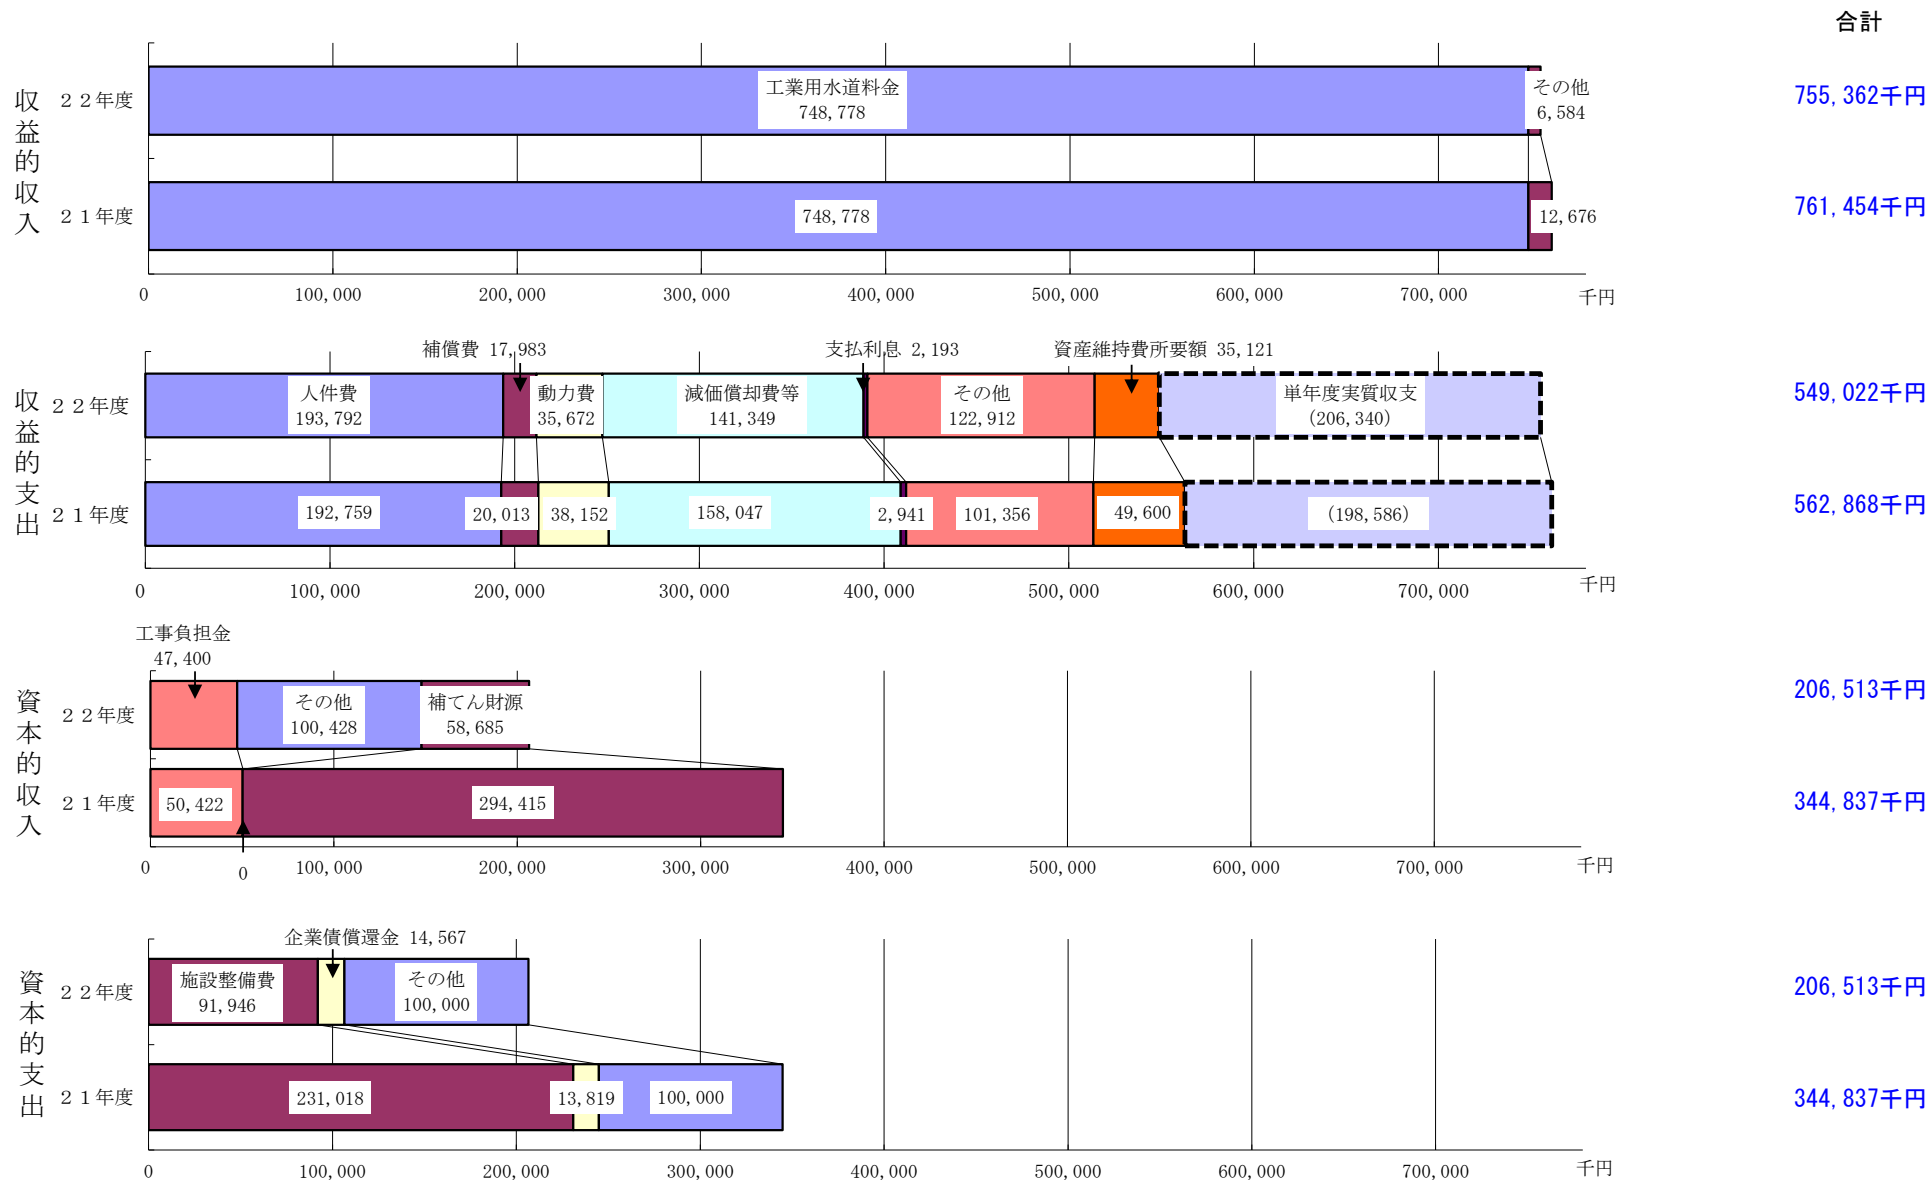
合計

収益的収入

２２年度
工業用水道料金
748, 778
その他
6, 584
755, 362千円

２１年度
748, 778
12, 676
761, 454千円

0 100, 000 200, 000 300, 000 400, 000 500, 000 600, 000 700, 000 千円

収益的支出

補償費 17, 983
支払利息 2, 193
資産維持費所要額 35, 121

２２年度
人件費
193, 792
動力費
35, 672
減価償却費等
141, 349
その他
122, 912
単年度実質収支
(206, 340)
549, 022千円

２１年度
192, 759
20, 013
38, 152
158, 047
2, 941
101, 356
49, 600
(198, 586)
562, 868千円

0 100, 000 200, 000 300, 000 400, 000 500, 000 600, 000 700, 000 千円

資本的収入

工事負担金
47, 400

２２年度
その他
100, 428
補てん財源
58, 685
206, 513千円

２１年度
50, 422
294, 415
0
344, 837千円

0 100, 000 200, 000 300, 000 400, 000 500, 000 600, 000 700, 000 千円

資本的支出

企業債償還金 14, 567

２２年度
施設整備費
91, 946
その他
100, 000
206, 513千円

２１年度
231, 018
13, 819
100, 000
344, 837千円

0 100, 000 200, 000 300, 000 400, 000 500, 000 600, 000 700, 000 千円